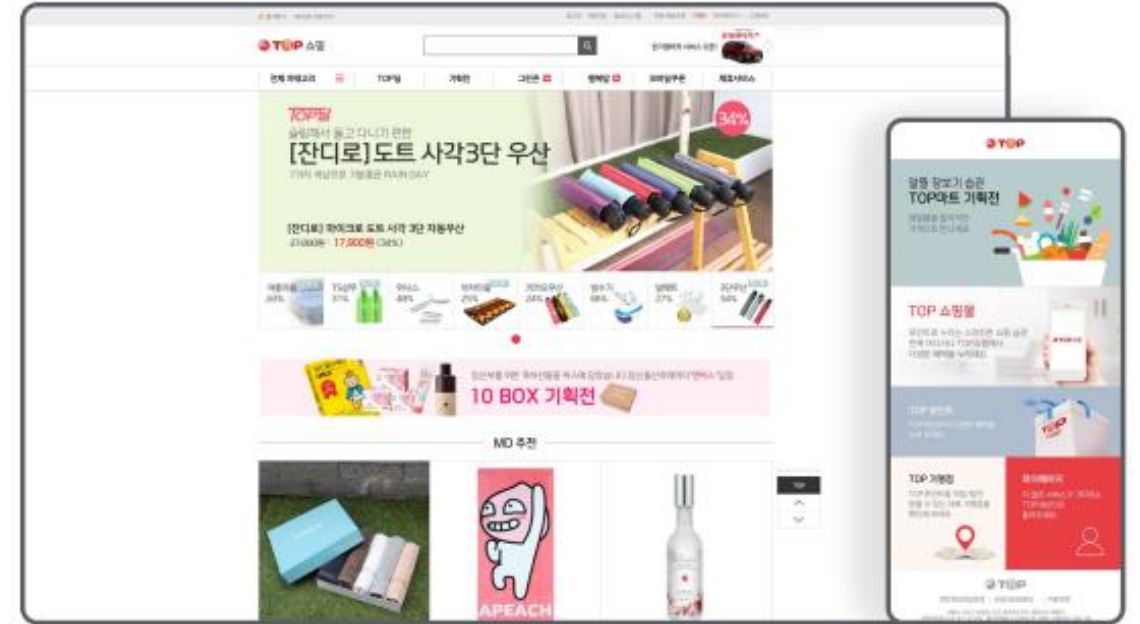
TOP 쇼핑

전체 카테고리 TOP딜 기획전 그린존 행복딜 외래일쿠폰 제휴서비스

TOP딜
실내에서 들고 다니기 편한
[잔디로] 도트 사각3단 우산
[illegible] RAIN DAY

34%

[잔디로] 하이크로 도트 사각 3단 자동우산
27,000원 17,900원 (34%)

10 BOX 기획전

MD 추천

APEACH

TOP

TOP

알뜰 장보기 습관
TOP마트 기획전

TOP 쇼핑몰

TOP 기획전

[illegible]

TOP